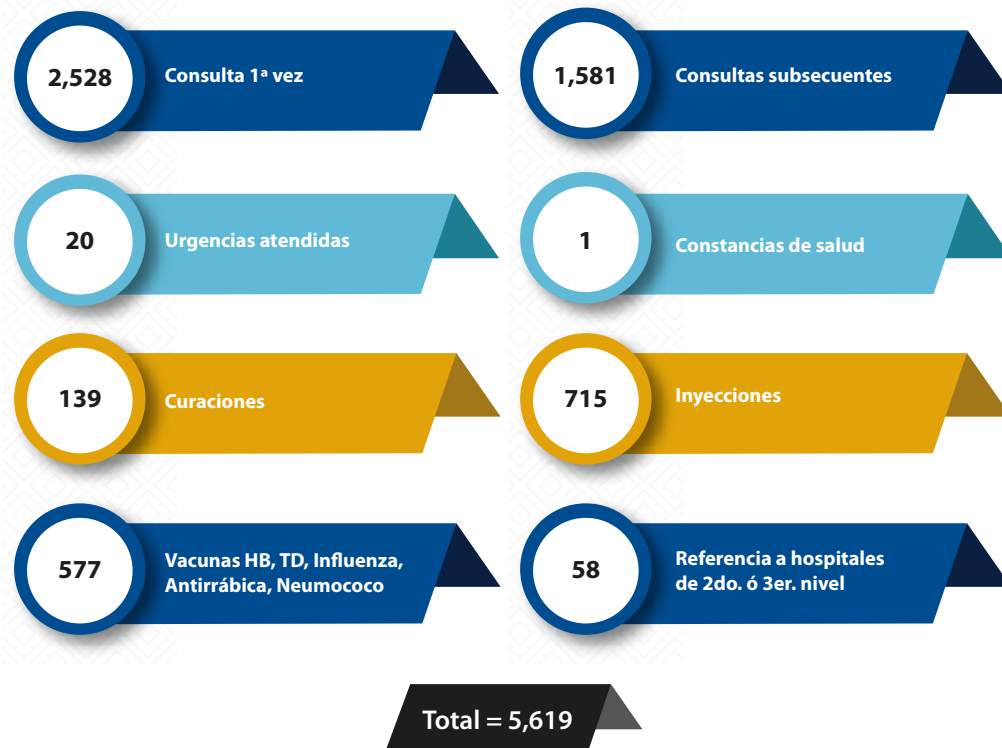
2,528 Consulta 1ª vez

1,581 Consultas subsecuentes

20 Urgencias atendidas

1 Constancias de salud

139 Curaciones

715 Inyecciones

577 Vacunas HB, TD, Influenza, Antirrábica, Neumococo

58 Referencia a hospitales de 2do. ó 3er. nivel

Total = 5,619